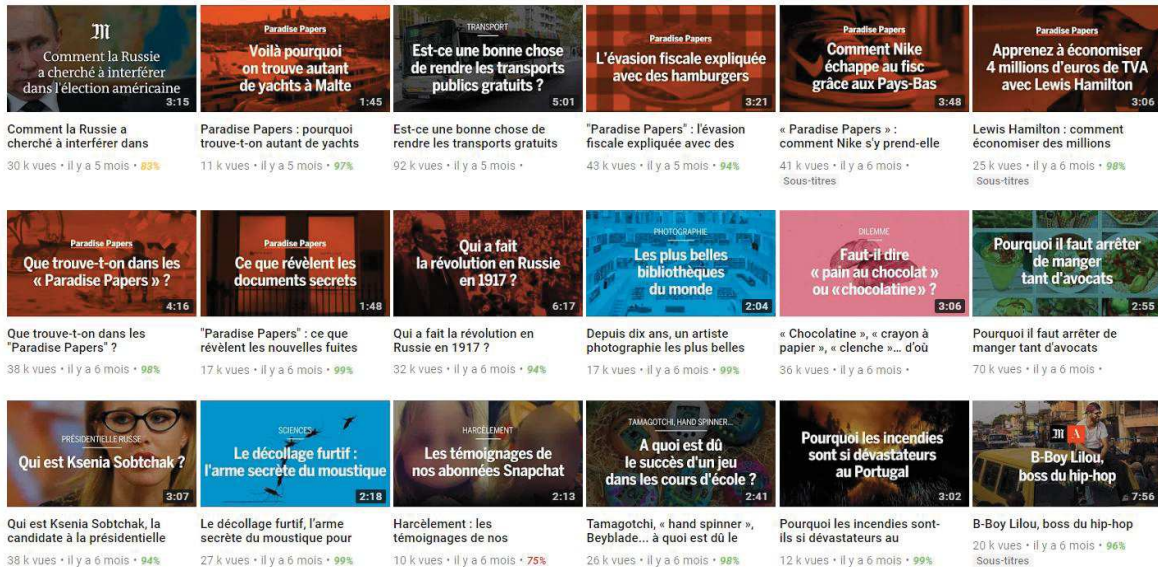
M
Comment la Russie a cherché à interférer dans l'élection américaine
3:15
Comment la Russie a cherché à interférer dans
30 k vues • il y a 5 mois • 83%

Paradise Papers
Voilà pourquoi on trouve autant de yachts à Malte
1:45
Paradise Papers : pourquoi trouve-t-on autant de yachts
11 k vues • il y a 5 mois • 97%

TRANSPORT
Est-ce une bonne chose de rendre les transports publics gratuits ?
5:01
Est-ce une bonne chose de rendre les transports gratuits
92 k vues • il y a 5 mois •

Paradise Papers
L'évasion fiscale expliquée avec des hamburgers
3:21
"Paradise Papers" : l'évasion fiscale expliquée avec des
43 k vues • il y a 5 mois • 94%

Paradise Papers
Comment Nike échappe au fisc grâce aux Pays-Bas
3:48
« Paradise Papers » : comment Nike s'y prend-elle
41 k vues • il y a 6 mois •
Sous-titres

Paradise Papers
Apprenez à économiser 4 millions d'euros de TVA avec Lewis Hamilton
3:06
Lewis Hamilton : comment économiser des millions
25 k vues • il y a 6 mois • 98%
Sous-titres

Paradise Papers
Que trouve-t-on dans les « Paradise Papers » ?
4:16
Que trouve-t-on dans les "Paradise Papers" ?
38 k vues • il y a 6 mois • 98%

Paradise Papers
Ce que révèlent les documents secrets
1:48
"Paradise Papers" : ce que révèlent les nouvelles fuites
17 k vues • il y a 6 mois • 99%

Qui a fait la révolution en Russie en 1917 ?
6:17
Qui a fait la révolution en Russie en 1917 ?
32 k vues • il y a 6 mois • 94%

PHOTOGRAPHIE
Les plus belles bibliothèques du monde
2:04
Depuis dix ans, un artiste photographie les plus belles
17 k vues • il y a 6 mois • 99%

DILEMME
Faut-il dire « pain au chocolat » ou « chocolatine » ?
3:06
« Chocolatine », « crayon à papier », « clenche »… d'où
36 k vues • il y a 6 mois •

Pourquoi il faut arrêter de manger tant d'avocats
2:55
Pourquoi il faut arrêter de manger tant d'avocats
70 k vues • il y a 6 mois •

PRÉSIDENTIELLE RUSSE
Qui est Ksenia Sobtchak ?
3:07
Qui est Ksenia Sobtchak, la candidate à la présidentielle
38 k vues • il y a 6 mois • 94%

SCIENCES
Le décollage furtif : l'arme secrète du moustique
2:18
Le décollage furtif, l'arme secrète du moustique pour
27 k vues • il y a 6 mois • 99%

HARCÈLEMENT
Les témoignages de nos abonnées Snapchat
2:13
Harcèlement : les témoignages de nos
10 k vues • il y a 6 mois • 75%

TAMAGOTCHI, HAND SPINNER…
A quoi est dû le succès d'un jeu dans les cours d'école ?
2:41
Tamagotchi, « hand spinner », Beyblade… à quoi est dû le
26 k vues • il y a 6 mois • 98%

Pourquoi les incendies sont si dévastateurs au Portugal
3:02
Pourquoi les incendies sont-ils si dévastateurs au
12 k vues • il y a 6 mois • 99%

M A
B-Boy Lilou, boss du hip-hop
7:56
B-Boy Lilou, boss du hip-hop
20 k vues • il y a 6 mois • 96%
Sous-titres